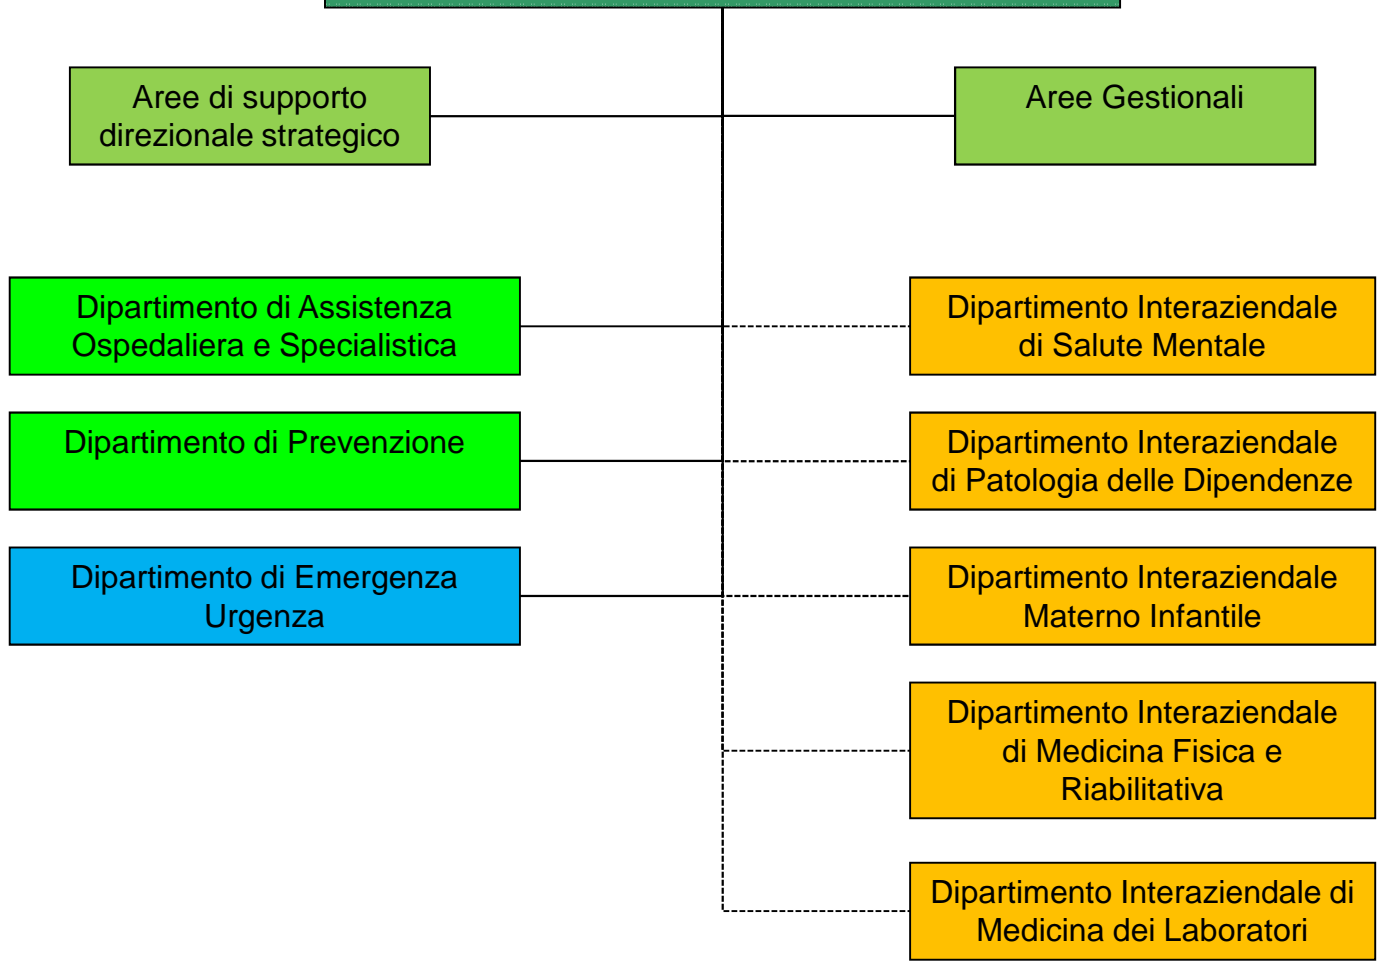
Aree di supporto direzionale strategico

Aree Gestionali

Dipartimento di Assistenza Ospedaliera e Specialistica

Dipartimento Interaziendale di Salute Mentale

Dipartimento di Prevenzione

Dipartimento Interaziendale di Patologia delle Dipendenze

Dipartimento di Emergenza Urgenza

Dipartimento Interaziendale Materno Infantile

Dipartimento Interaziendale di Medicina Fisica e Riabilitativa

Dipartimento Interaziendale di Medicina dei Laboratori